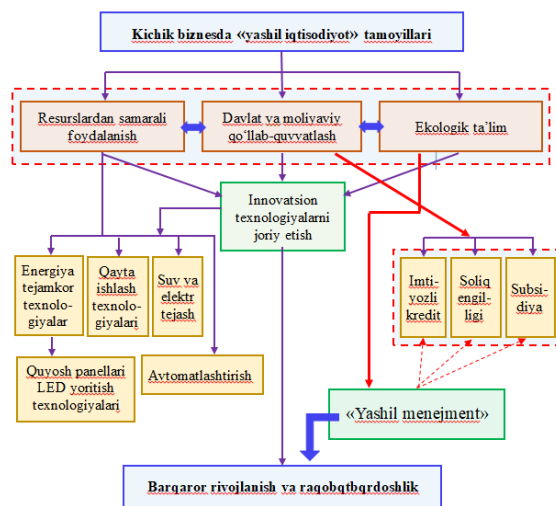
Kichik biznesda «yashil iqtisodiyot» tamoyillari

Resurslardan samarali foydalanish

Davlat va moliyaviy qo'llab-quvvatlash

Ekologik ta'lim

Innovatsion texnologiyalarni joriy etish

Energiya tejamkor texnologiyalar

Qayta ishlash texnologiyalari

Suv va elektr tejash

Avtomatlashtirish

Quyosh panellari LED yoritish texnologiyalari

Imtiyozli kredit

Soliq engilligi

Subsidiya

«Yashil menejment»

Barqaror rivojlanish va raqobatbardoshlik